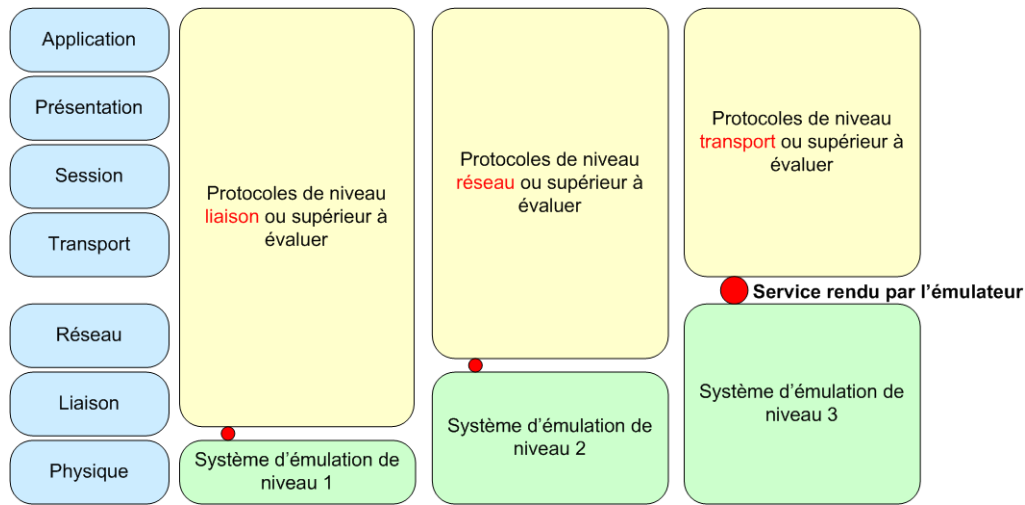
Application

Présentation

Session

Transport

Réseau

Liaison

Physique

Protocoles de niveau liaison ou supérieur à évaluer

Système d'émulation de niveau 1

Protocoles de niveau réseau ou supérieur à évaluer

Système d'émulation de niveau 2

Protocoles de niveau transport ou supérieur à évaluer

Service rendu par l'émulateur

Système d'émulation de niveau 3